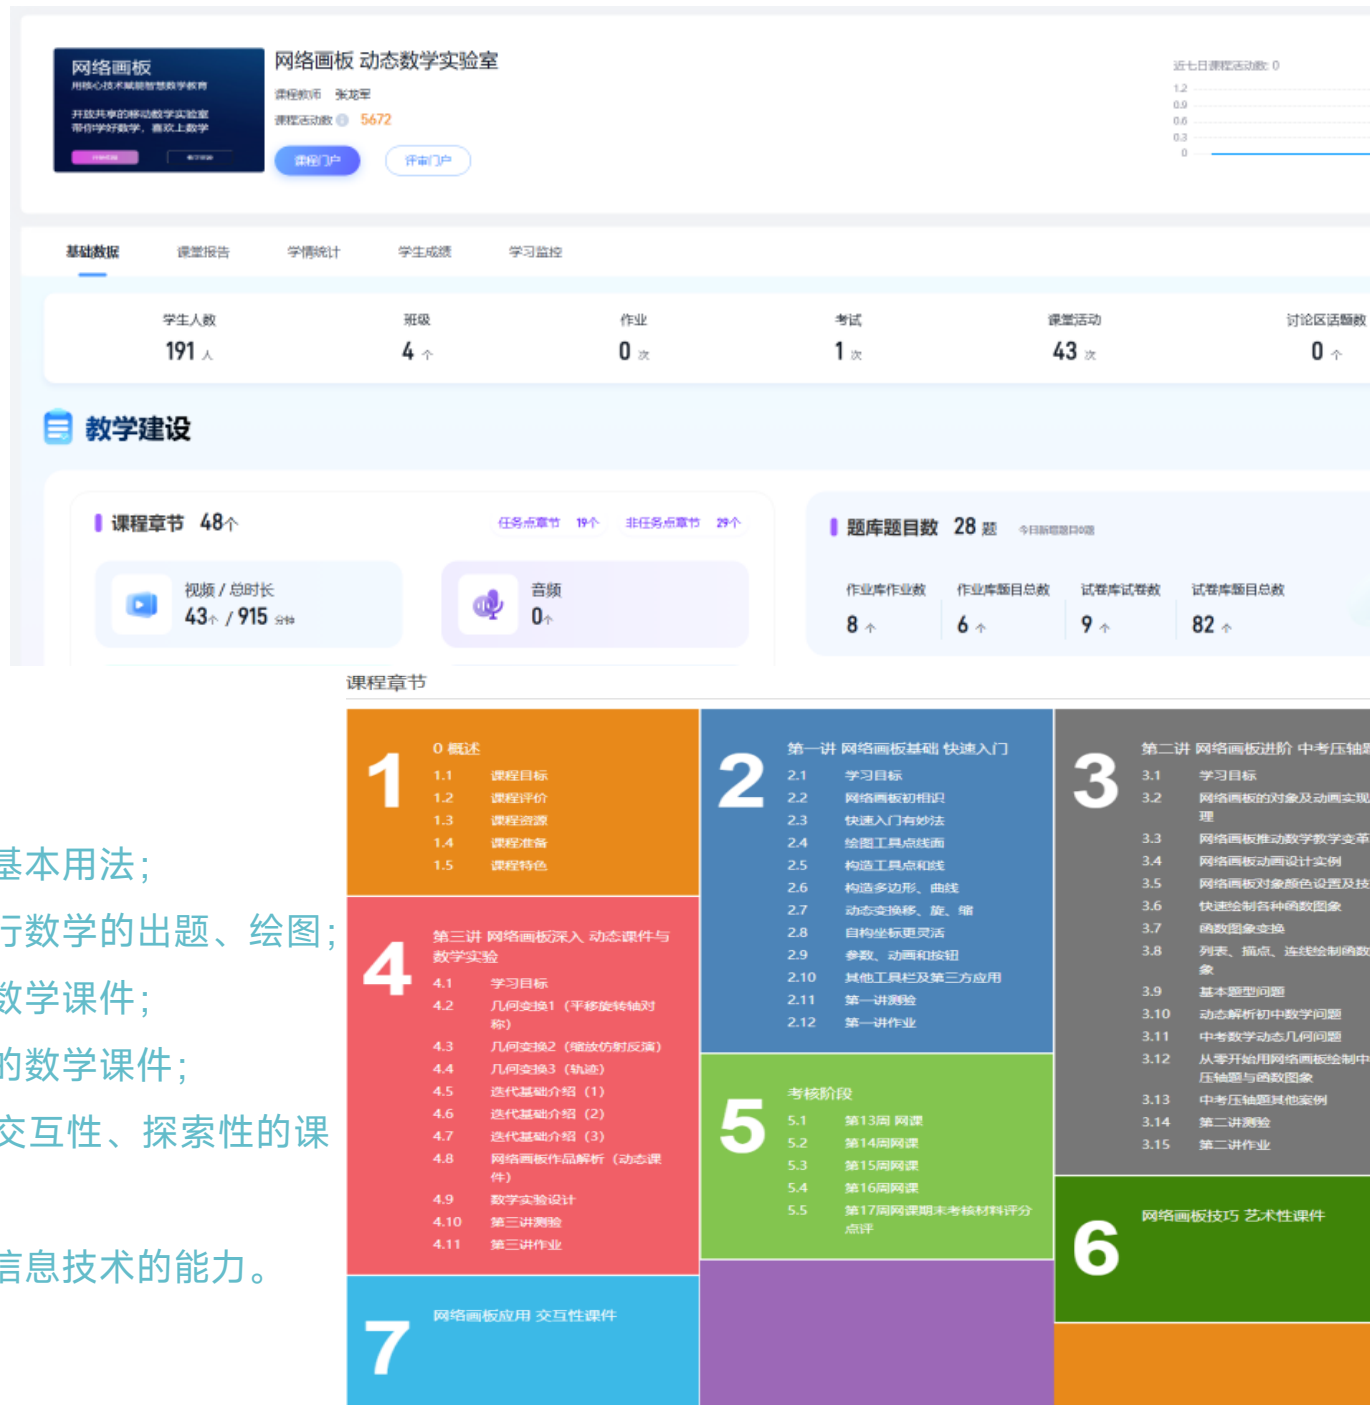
网络画板
用核心技术赋能智慧数学教育
开放共享的移动数学实验室
带你学好数学，喜欢上数学

网络画板 动态数学实验室
课程教师 张龙军
课程活动数 5672
课程门户
评审门户

近七日课程活动数: 0
1.2
0.9
0.6
0.3
0

基础数据 课堂报告 学情统计 学生成绩 学习监控

| 学生人数 | 班级 | 作业 | 考试 | 课堂活动 | 讨论区话题数 |
|---|---|---|---|---|---|
| 191 人 | 4 个 | 0 次 | 1 次 | 43 次 | 0 个 |

教学建设

课程章节 48个 任务点章节 19个 非任务点章节 29个

视频 / 总时长 43个 / 915 分钟
音频 0个

题库题目数 28 题 今日新增题目0题

| 作业库作业数 | 作业库题目总数 | 试卷库试卷数 | 试卷库题目总数 |
|---|---|---|---|
| 8 个 | 6 个 | 9 个 | 82 个 |

课程章节

基本用法；
行数学的出题、绘图；
数学课件；
的数学课件；
交互性、探索性的课
信息技术的能力。

1
0 概述
1.1 课程目标
1.2 课程评价
1.3 课程资源
1.4 课程准备
1.5 课程特色

2
第一讲 网络画板基础 快速入门
2.1 学习目标
2.2 网络画板初相识
2.3 快速入门有妙法
2.4 绘图工具点线面
2.5 构造工具点和线
2.6 构造多边形、曲线
2.7 动态变换移、旋、缩
2.8 自构坐标更灵活
2.9 参数、动画和按钮
2.10 其他工具栏及第三方应用
2.11 第一讲测验
2.12 第一讲作业

3
第二讲 网络画板进阶 中考压轴题
3.1 学习目标
3.2 网络画板的对象及动画实现原理
3.3 网络画板推动数学教学变革
3.4 网络画板动画设计实例
3.5 网络画板对象颜色设置及技
3.6 快速绘制各种函数图象
3.7 函数图象变换
3.8 列表、描点、连线绘制函数图象
3.9 基本题型问题
3.10 动态解析初中数学问题
3.11 中考数学动态几何问题
3.12 从零开始用网络画板绘制中考压轴题与函数图象
3.13 中考压轴题其他案例
3.14 第二讲测验
3.15 第二讲作业

4
第三讲 网络画板深入 动态课件与数学实验
4.1 学习目标
4.2 几何变换1（平移旋转轴对称）
4.3 几何变换2（缩放仿射反演）
4.4 几何变换3（轨迹）
4.5 迭代基础介绍（1）
4.6 迭代基础介绍（2）
4.7 迭代基础介绍（3）
4.8 网络画板作品解析（动态课件）
4.9 数学实验设计
4.10 第三讲测验
4.11 第三讲作业

5
考核阶段
5.1 第13周 网课
5.2 第14周网课
5.3 第15周网课
5.4 第16周网课
5.5 第17周网课期末考核材料评分点评

6
网络画板技巧 艺术性课件

7
网络画板应用 交互性课件